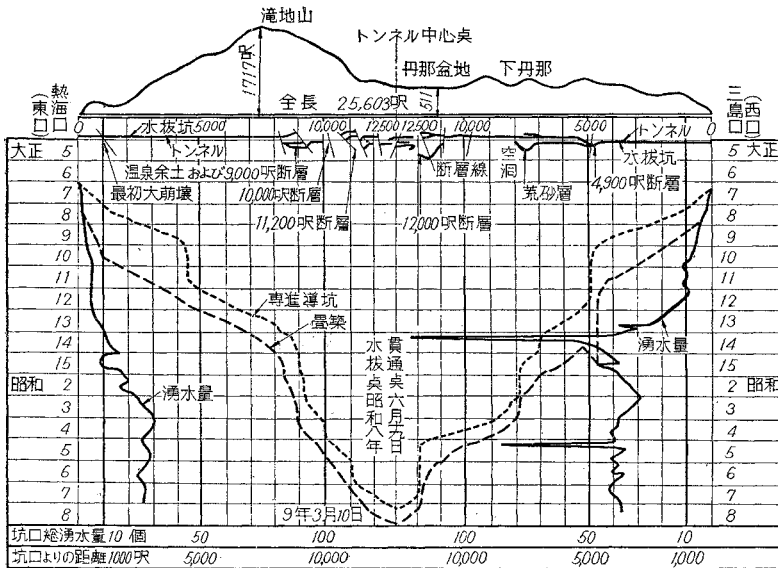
滝地山
トンネル中心点
1717呎
丹那盆地
下丹那
511
(熱海)
東口
全長 25,603呎
(三島)
西口
0
水抜坑5000
トンネル
10,000
12,500
12,500
10,000
5000
トンネル
0
大正 5
5 大正
温泉余土および9,000呎断層
断層線
空洞
水抜坑
6
6
最初大崩壊
10,000呎断層
荒砂層
4,900呎断層
7
7
8
11,200呎断層
12,000呎断層
8
9
9
10
10
11
11
12
12
専進導坑
13
畳築
13
14
貫通点六月五日
湧水量
14
15
水抜点昭和八年
15
昭和 2
湧水量
2 昭和
3
3
4
4
5
5
6
6
7
7
8
9年3月10日
8
坑口総湧水量 10 個
50
100
100
50
10
坑口よりの距離 1000 呎
5000
10,000
10,000
5000
1000